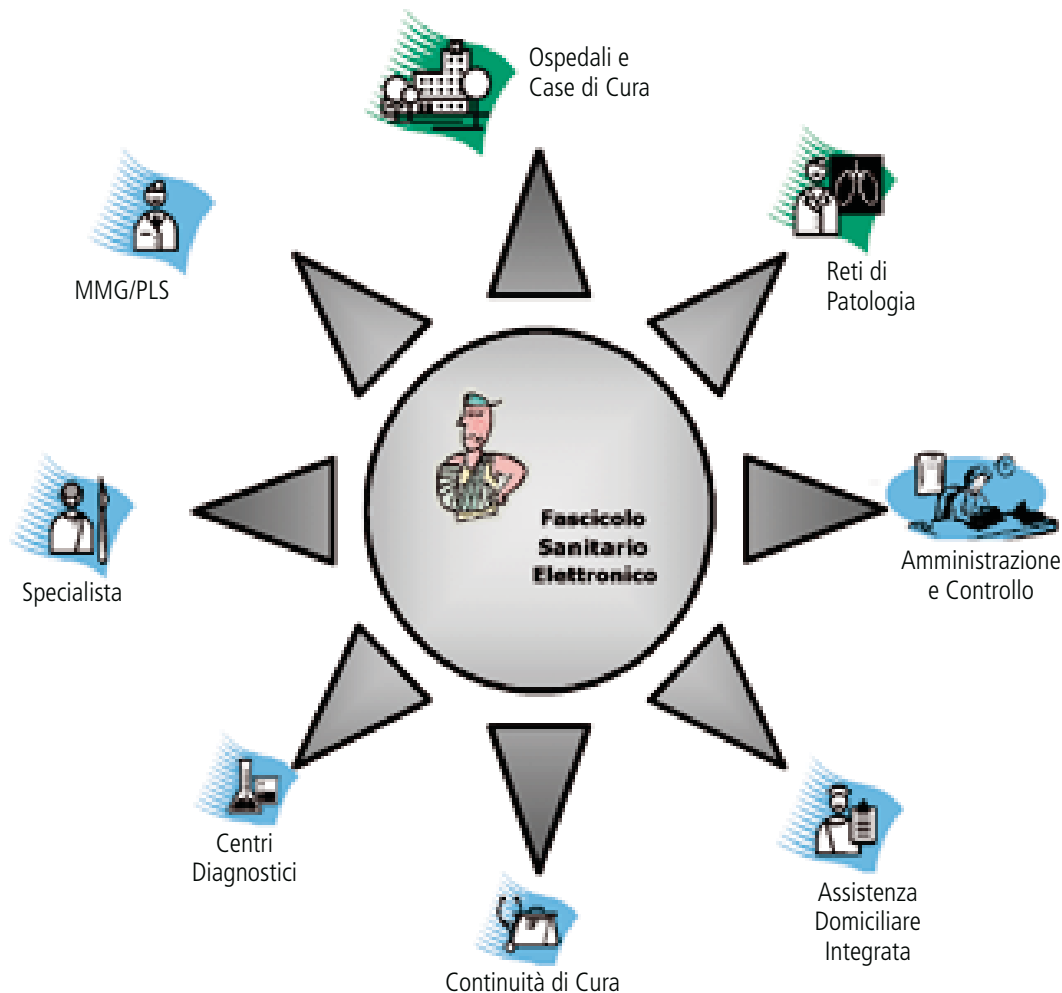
Ospedali e Case di Cura

MMG/PLS

Reti di Patologia

Fascicolo Sanitario Elettronico

Specialista

Amministrazione e Controllo

Centri Diagnostici

Assistenza Domiciliare Integrata

Continuità di Cura